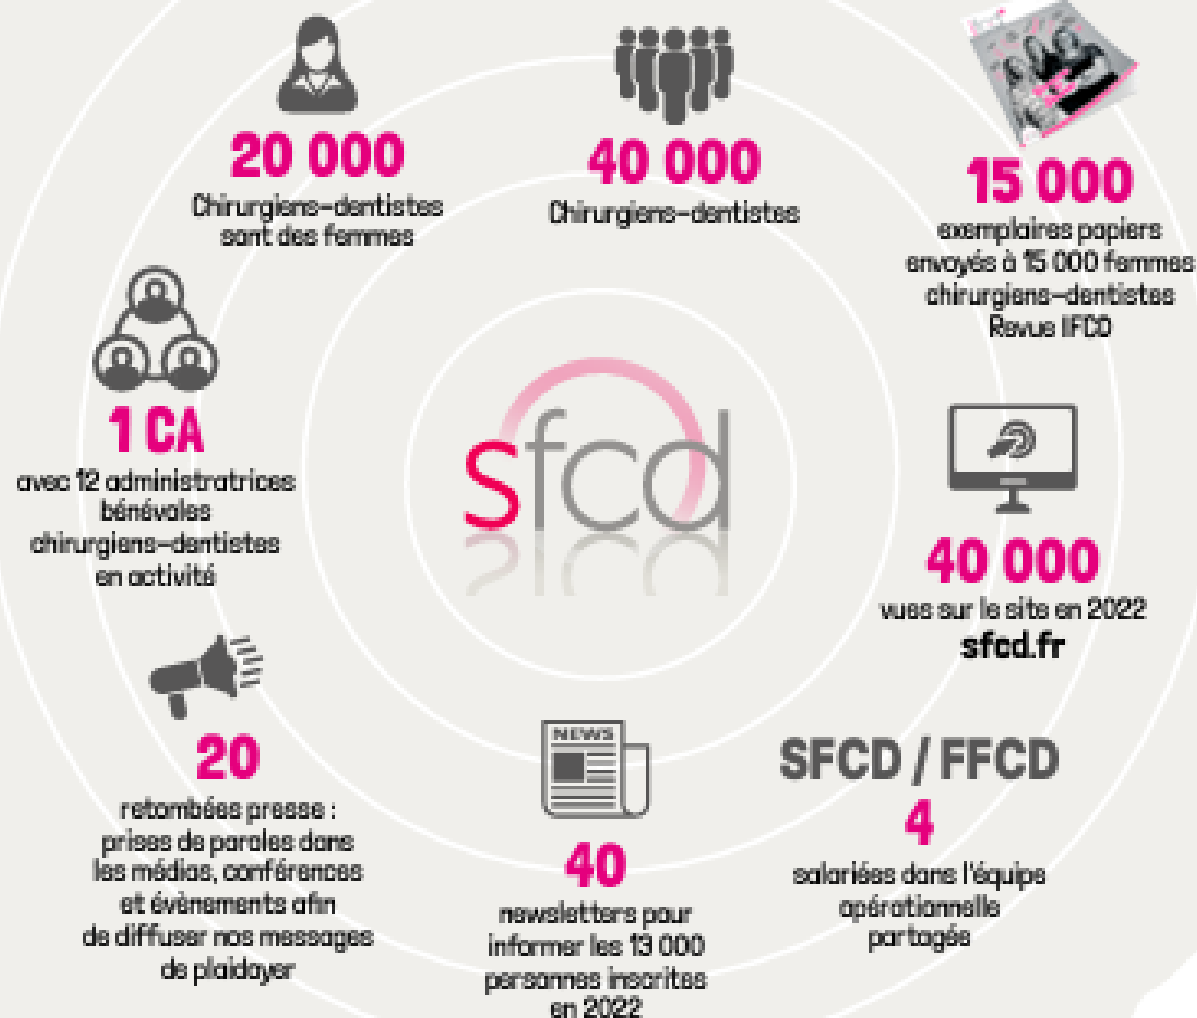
20 000
Chirurgiens-dentistes sont des femmes

40 000
Chirurgiens-dentistes

15 000
exemplaires papiers envoyés à 15 000 femmes chirurgiens-dentistes Revue IFCD

1 CA
avec 12 administratrices bénévoles chirurgiens-dentistes en activité

sfcd

40 000
vues sur le site en 2022
sfcd.fr

20
retombées presse : prises de paroles dans les médias, conférences et évènements afin de diffuser nos messages de plaidoyer

NEWS

40
newsletters pour informer les 13 000 personnes inscrites en 2022

SFCD / FFCD
4
salariées dans l'équipe opérationnelle partagée